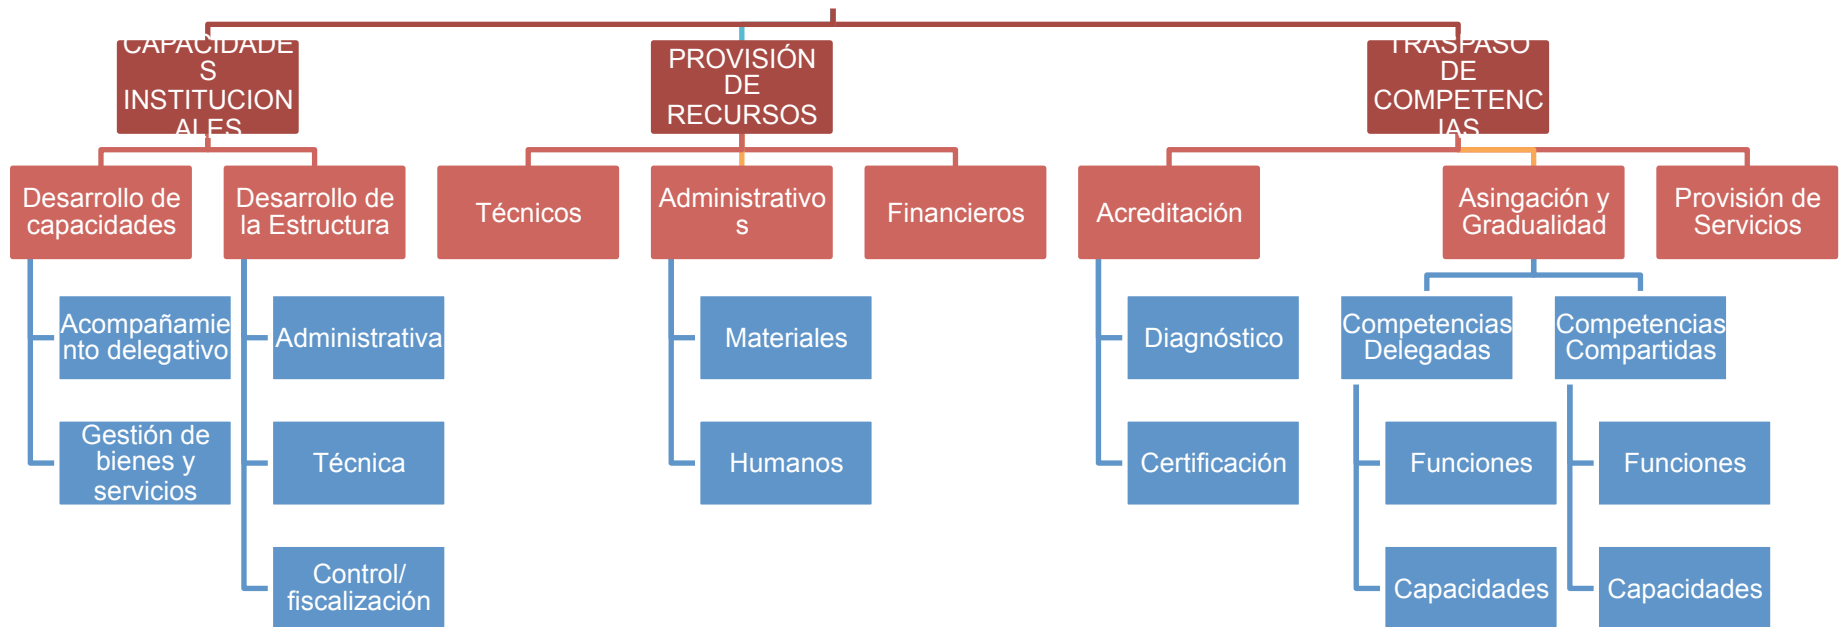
CAPACIDADES INSTITUCIONALES

Desarrollo de capacidades

Acompañamiento delegativo

Gestión de bienes y servicios

Desarrollo de la Estructura

Administrativa

Técnica

Control/ fiscalización

PROVISIÓN DE RECURSOS

Técnicos

Administrativos

Materiales

Humanos

Financieros

TRASPASO DE COMPETENCIAS

Acreditación

Diagnóstico

Certificación

Asingación y Gradualidad

Competencias Delegadas

Funciones

Capacidades

Competencias Compartidas

Funciones

Capacidades

Provisión de Servicios